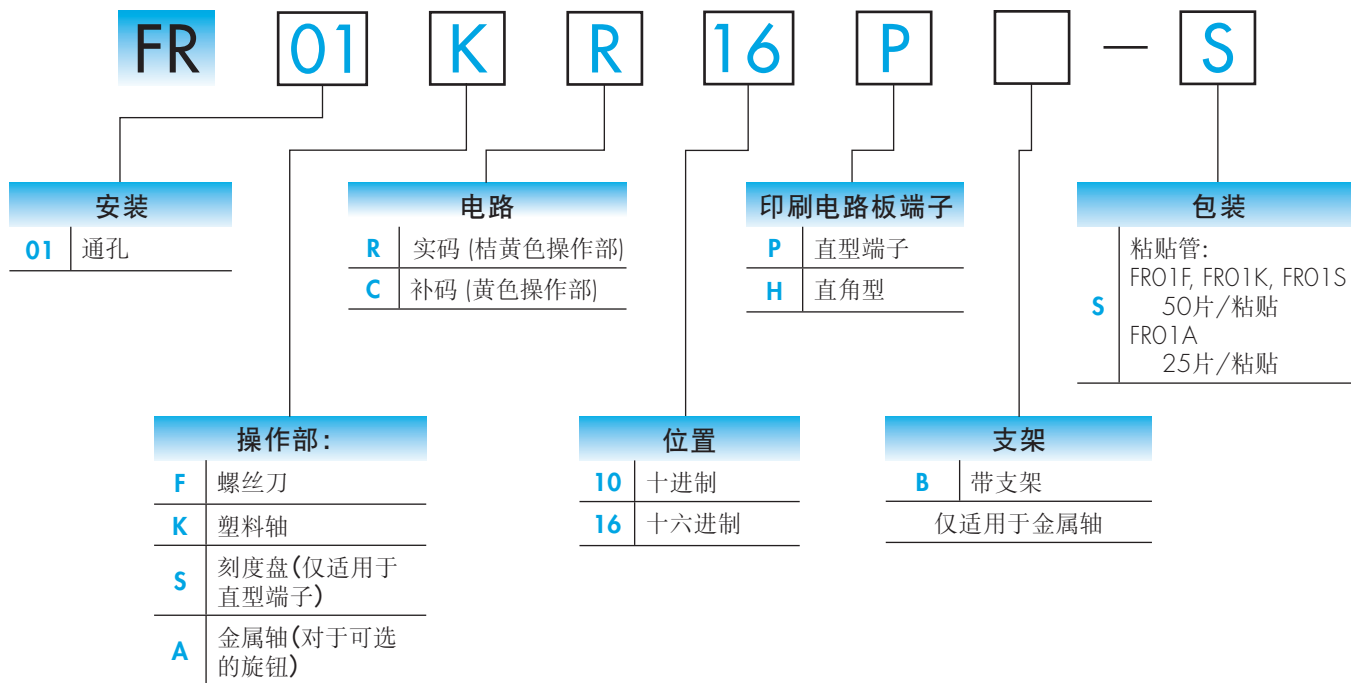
FR 01 K R 16 P — S

安装

| 01 | 通孔 |
|---|---|

电路

| R | 实码 (桔黄色操作部) |
|---|---|
| C | 补码 (黄色操作部) |

印刷电路板端子

| P | 直型端子 |
|---|---|
| H | 直角型 |

包装

| S | 粘贴管: FR01F, FR01K, FR01S 50片/粘贴 FR01A 25片/粘贴 |
|---|---|

操作部:

| F | 螺丝刀 |
|---|---|
| K | 塑料轴 |
| S | 刻度盘(仅适用于直型端子) |
| A | 金属轴(对于可选的旋钮) |

位置

| 10 | 十进制 |
|---|---|
| 16 | 十六进制 |

支架

| B | 带支架 |
|---|---|

仅适用于金属轴